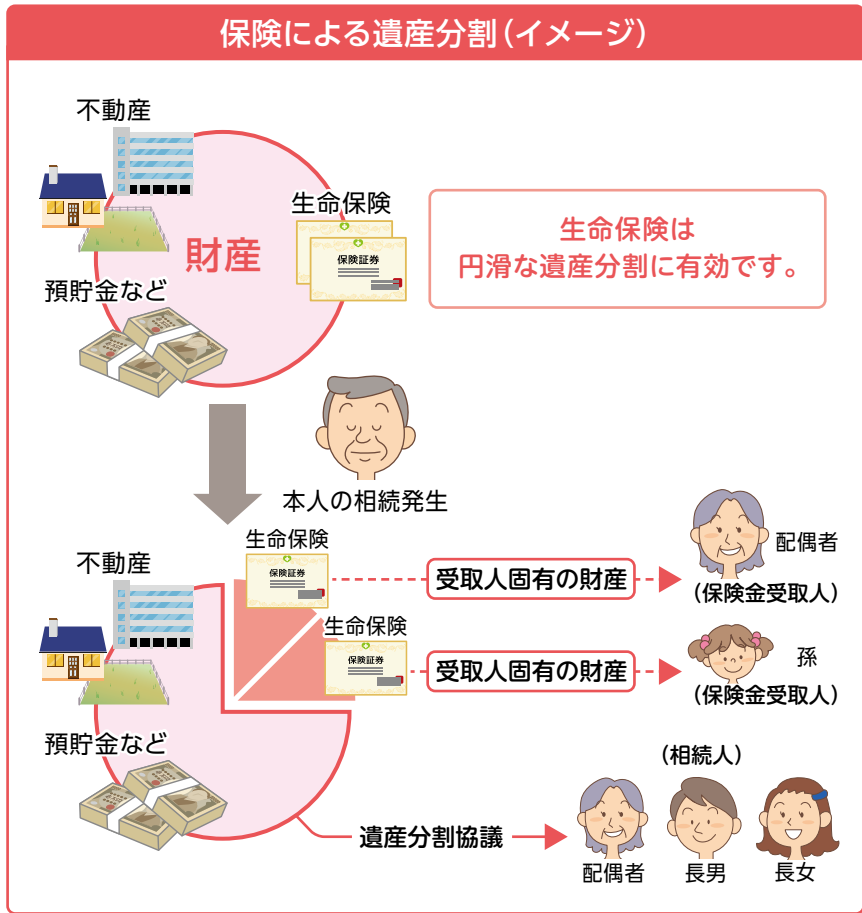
保険による遺産分割（イメージ）

不動産

財産

預貯金など

生命保険

保険証券

生命保険は
円滑な遺産分割に有効です。

本人の相続発生

不動産

預貯金など

生命保険

保険証券

受取人固有の財産

配偶者
（保険金受取人）

生命保険

保険証券

受取人固有の財産

孫
（保険金受取人）

（相続人）

遺産分割協議

配偶者

長男

長女